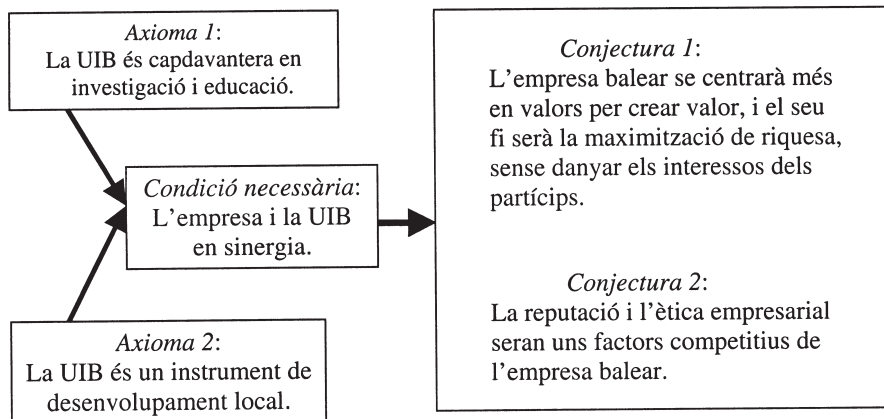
*Axioma 1*:
La UIB és capdavantera en investigació i educació.

*Condició necessària*:
L'empresa i la UIB en sinergia.

*Axioma 2*:
La UIB és un instrument de desenvolupament local.

*Conjectura 1*:
L'empresa balear se centrarà més en valors per crear valor, i el seu fi serà la maximització de riquesa, sense danyar els interessos dels partícips.

*Conjectura 2*:
La reputació i l'ètica empresarial seran uns factors competitius de l'empresa balear.